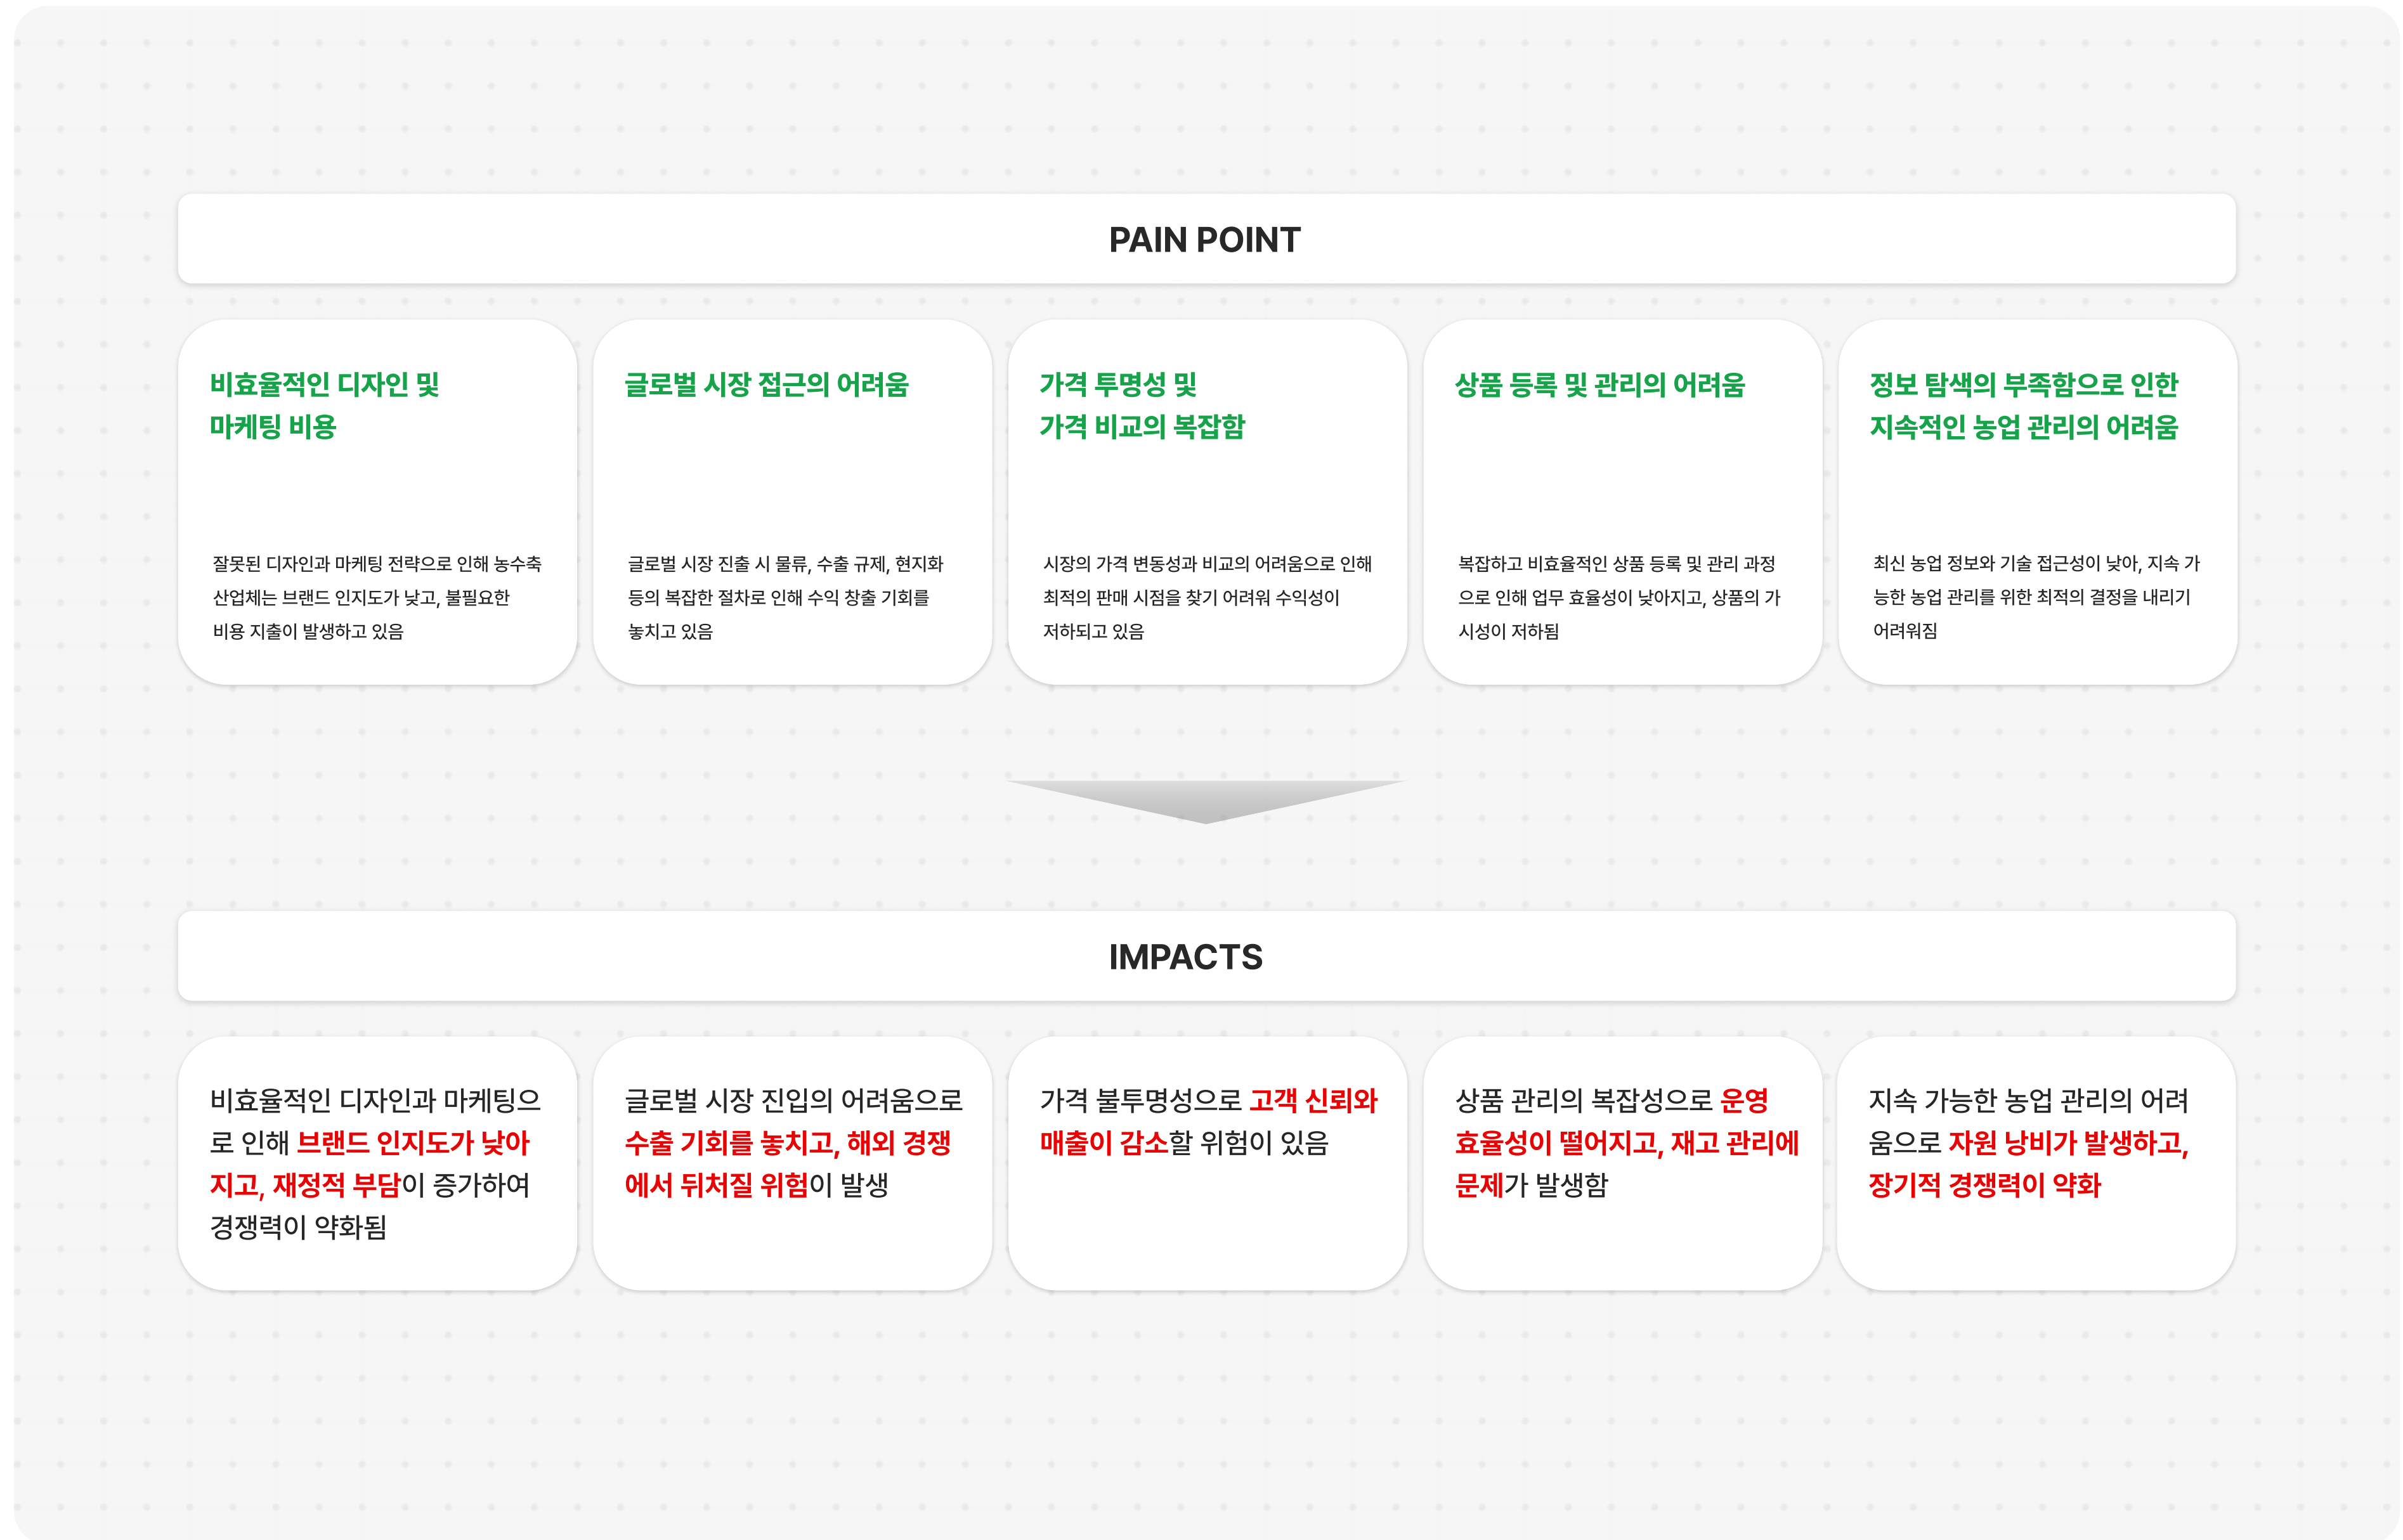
PAIN POINT

비효율적인 디자인 및 마케팅 비용

잘못된 디자인과 마케팅 전략으로 인해 농수축 산업체는 브랜드 인지도가 낮고, 불필요한 비용 지출이 발생하고 있음

글로벌 시장 접근의 어려움

글로벌 시장 진출 시 물류, 수출 규제, 현지화 등의 복잡한 절차로 인해 수익 창출 기회를 놓치고 있음

가격 투명성 및 가격 비교의 복잡함

시장의 가격 변동성과 비교의 어려움으로 인해 최적의 판매 시점을 찾기 어려워 수익성이 저하되고 있음

상품 등록 및 관리의 어려움

복잡하고 비효율적인 상품 등록 및 관리 과정으로 인해 업무 효율성이 낮아지고, 상품의 가시성이 저하됨

정보 탐색의 부족함으로 인한 지속적인 농업 관리의 어려움

최신 농업 정보와 기술 접근성이 낮아, 지속 가능한 농업 관리를 위한 최적의 결정을 내리기 어려워짐

IMPACTS

비효율적인 디자인과 마케팅으로 인해 브랜드 인지도가 낮아지고, 재정적 부담이 증가하여 경쟁력이 약화됨

글로벌 시장 진입의 어려움으로 수출 기회를 놓치고, 해외 경쟁에서 뒤처질 위험이 발생

가격 불투명성으로 고객 신뢰와 매출이 감소할 위험이 있음

상품 관리의 복잡성으로 운영 효율성이 떨어지고, 재고 관리에 문제가 발생함

지속 가능한 농업 관리의 어려움으로 자원 낭비가 발생하고, 장기적 경쟁력이 약화